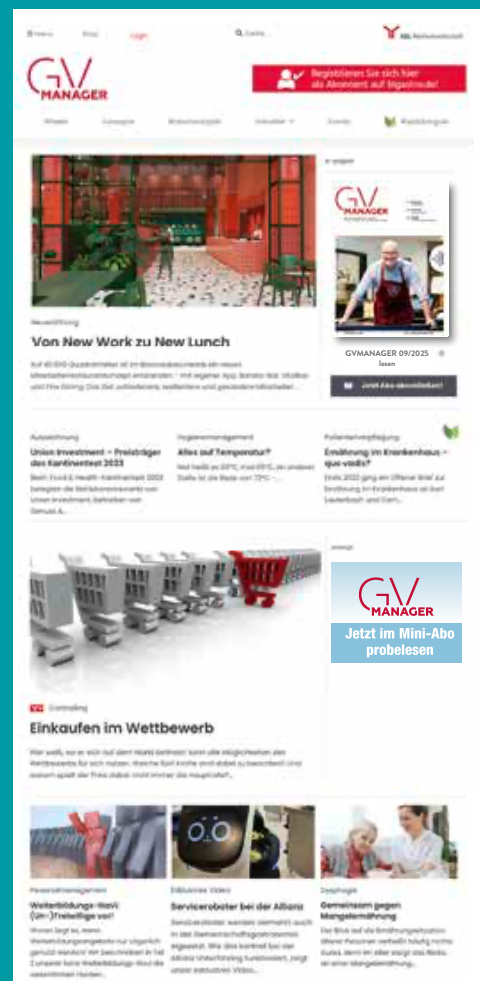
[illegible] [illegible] Login

Suche...

GV MANAGER

Registrieren Sie sich hier als Abonnent auf bigastmedia!

Wissen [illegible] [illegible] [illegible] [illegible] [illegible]

Neueröffnung

Von New Work zu New Lunch

Auf 40 000 Quadratmeter ist im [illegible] ein neues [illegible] entstanden – mit eigener App, Bistro-Bar, Vitalbar und Fine Dining. Das Ziel: zufriedenere, wellnessere und gesündere Mitarbeiter...

GV MANAGER

GVMANAGER 09/2025 lesen

Jetzt Abo abschließen!

Auszeichnung

Union Investment – Preisträger des Kantinentest 2023

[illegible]

Hygienemanagement

Alles auf Temperatur?

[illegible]

Patientenverpflegung

Ernährung im Krankenhaus – quo vadis?

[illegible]

Anzeige

GV MANAGER

Jetzt im Mini-Abo probelesen

GV Controlling

Einkaufen im Wettbewerb

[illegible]

Personalmanagement

Weiterbildungs-Navi: (Un-)freiwillige vor!

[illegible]

Exklusives Video

Serviceroboter bei der Allianz

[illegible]

Geriatrie

Gemeinsam gegen Mangelernährung

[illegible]